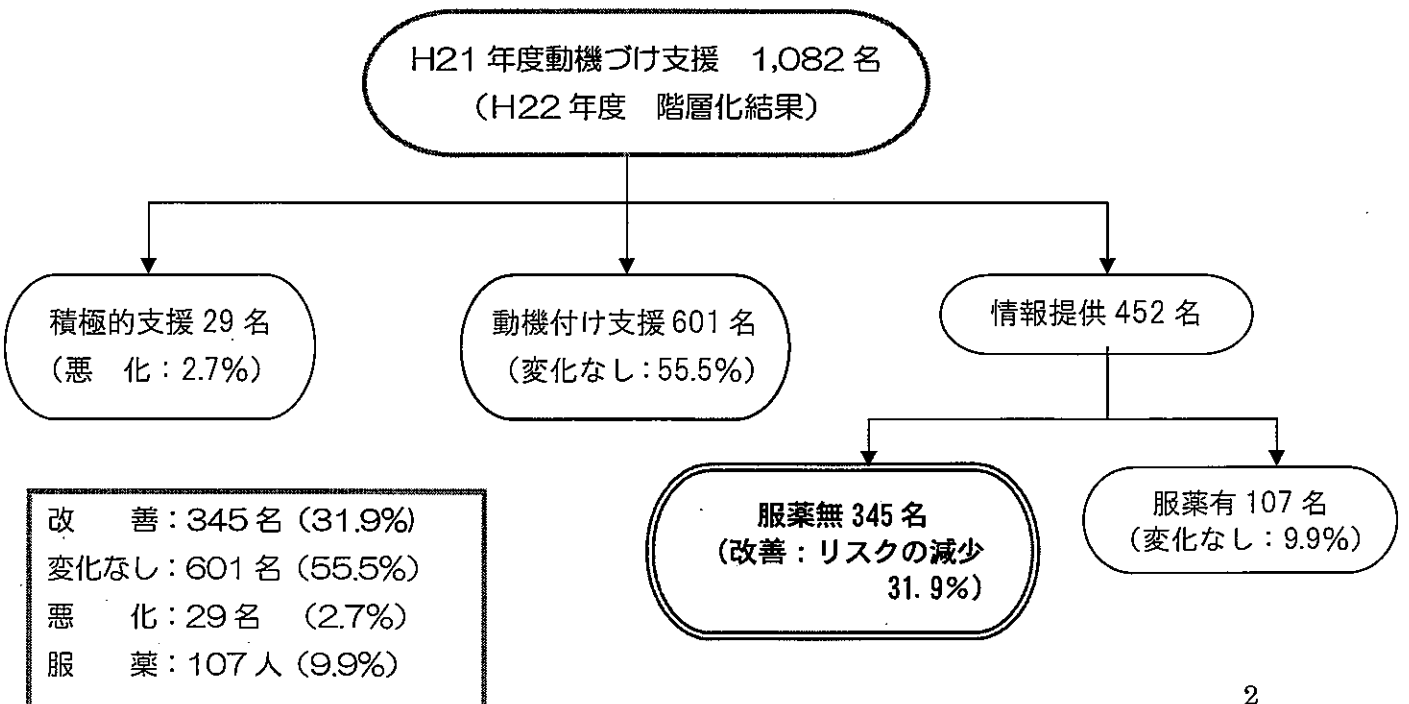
H21 年度動機づけ支援　1,082 名
（H22 年度　階層化結果）

積極的支援 29 名
（悪　化：2.7%）

動機付け支援 601 名
（変化なし：55.5%）

情報提供 452 名

服薬無 345 名
（改善：リスクの減少 31.9%）

服薬有 107 名
（変化なし：9.9%）

改　善：345 名（31.9%）
変化なし：601 名（55.5%）
悪　化：29 名　（2.7%）
服　薬：107 人（9.9%）

2